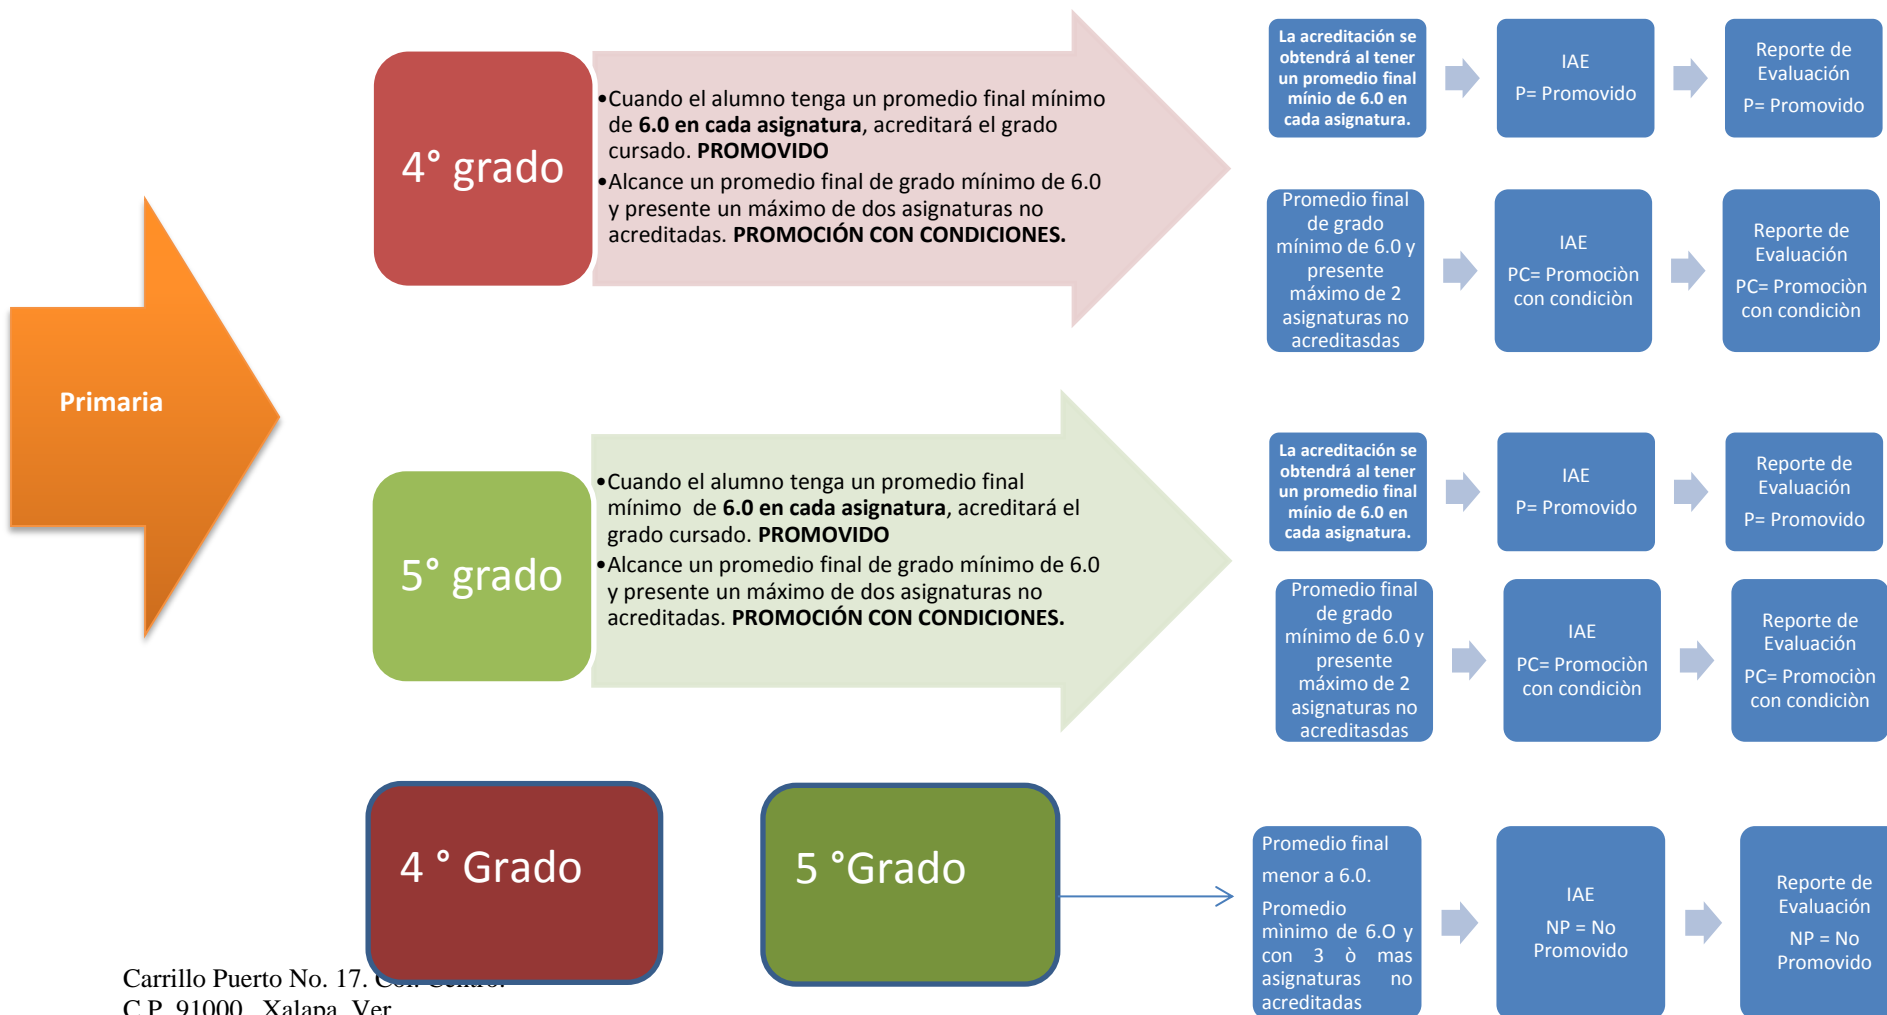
Primaria

4° grado

•Cuando el alumno tenga un promedio final mínimo de **6.0 en cada asignatura**, acreditará el grado cursado. **PROMOVIDO**
•Alcance un promedio final de grado mínimo de 6.0 y presente un máximo de dos asignaturas no acreditadas. **PROMOCIÓN CON CONDICIONES.**

La acreditación se obtendrá al tener un promedio final mínio de 6.0 en cada asignatura.

IAE
P= Promovido

Reporte de Evaluación
P= Promovido

Promedio final de grado mínimo de 6.0 y presente máximo de 2 asignaturas no acreditasdas

IAE
PC= Promociòn con condiciòn

Reporte de Evaluación
PC= Promociòn con condiciòn

5° grado

•Cuando el alumno tenga un promedio final mínimo de **6.0 en cada asignatura**, acreditará el grado cursado. **PROMOVIDO**
•Alcance un promedio final de grado mínimo de 6.0 y presente un máximo de dos asignaturas no acreditadas. **PROMOCIÓN CON CONDICIONES.**

La acreditación se obtendrá al tener un promedio final mínio de 6.0 en cada asignatura.

IAE
P= Promovido

Reporte de Evaluación
P= Promovido

Promedio final de grado mínimo de 6.0 y presente máximo de 2 asignaturas no acreditasdas

IAE
PC= Promociòn con condiciòn

Reporte de Evaluación
PC= Promociòn con condiciòn

4 ° Grado

5 °Grado

Promedio final menor a 6.0.
Promedio mìnimo de 6.O y con 3 ò mas asignaturas no acreditadas

IAE
NP = No Promovido

Reporte de Evaluación
NP = No Promovido

Carrillo Puerto No. 17. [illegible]
C.P. 91000, Xalapa, Ver.